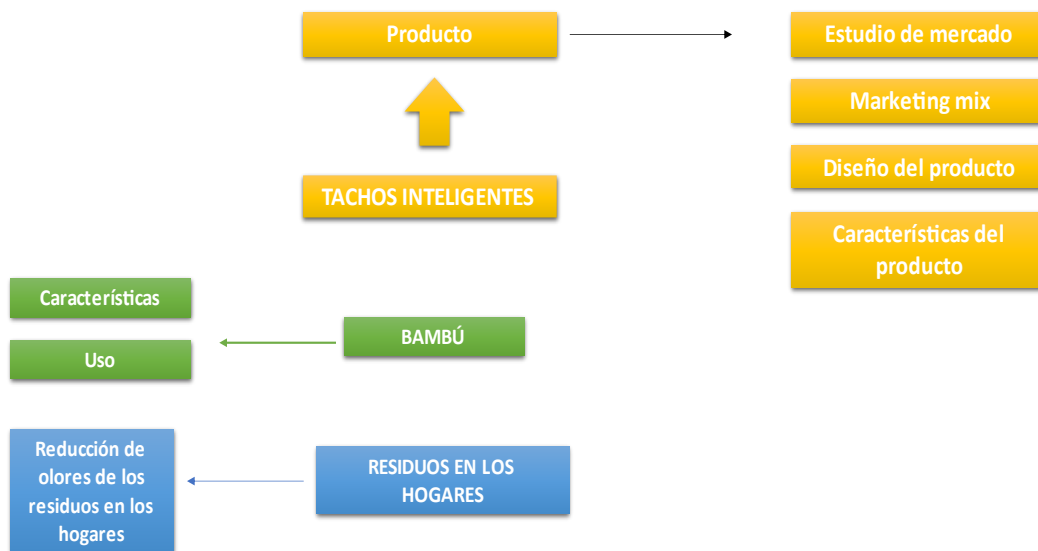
Producto

Estudio de mercado

Marketing mix

Diseño del producto

Características del producto

TACHOS INTELIGENTES

Características

Uso

BAMBÚ

Reducción de olores de los residuos en los hogares

RESIDUOS EN LOS HOGARES